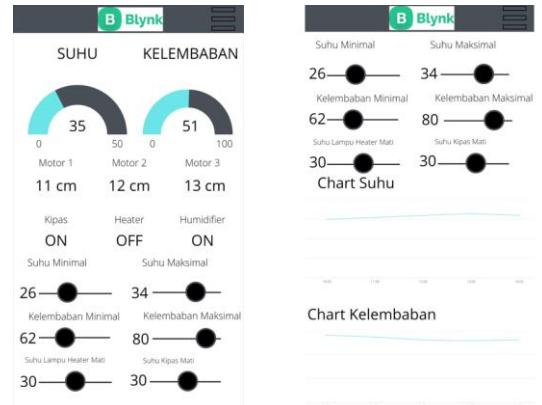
B Blynk

SUHU KELEMBABAN

35
0 50

51
0 100

Motor 1 Motor 2 Motor 3
11 cm 12 cm 13 cm

Kipas Heater Humidifier
ON OFF ON

Suhu Minimal Suhu Maksimal
26 34

Kelembaban Minimal Kelembaban Maksimal
62 80

Suhu Lampu Heater Mati Suhu Kipas Mati
30 30

B Blynk

Suhu Minimal Suhu Maksimal
26 34

Kelembaban Minimal Kelembaban Maksimal
62 80

Suhu Lampu Heater Mati Suhu Kipas Mati
30 30

Chart Suhu

Chart Kelembaban